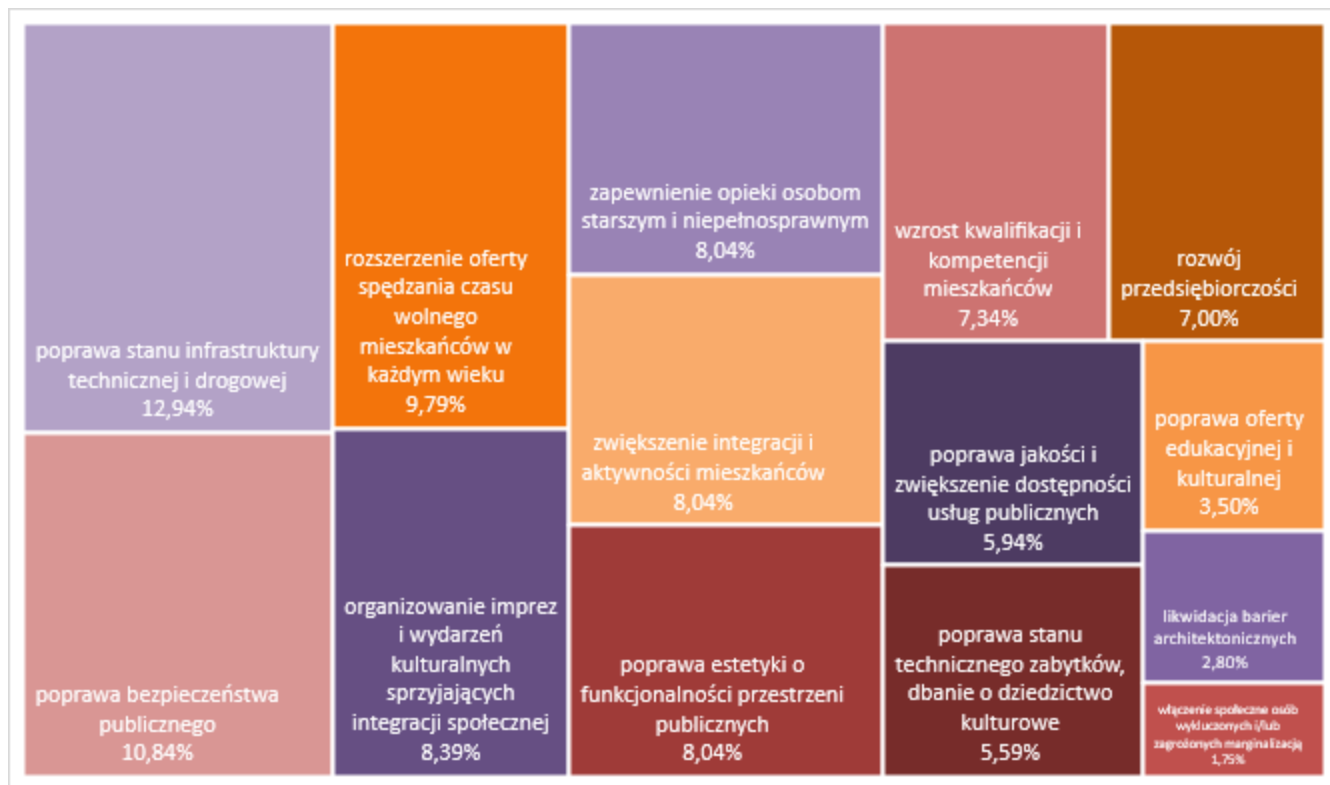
poprawa stanu infrastruktury technicznej i drogowej 12,94%

poprawa bezpieczeństwa publicznego 10,84%

rozszerzenie oferty spędzania czasu wolnego mieszkańców w każdym wieku 9,79%

organizowanie imprez i wydarzeń kulturalnych sprzyjających integracji społecznej 8,39%

zapewnienie opieki osobom starszym i niepełnosprawnym 8,04%

zwiększenie integracji i aktywności mieszkańców 8,04%

poprawa estetyki o funkcjonalności przestrzeni publicznych 8,04%

wzrost kwalifikacji i kompetencji mieszkańców 7,34%

rozwój przedsiębiorczości 7,00%

poprawa jakości i zwiększenie dostępności usług publicznych 5,94%

poprawa oferty edukacyjnej i kulturalnej 3,50%

poprawa stanu technicznego zabytków, dbanie o dziedzictwo kulturowe 5,59%

likwidacja barier architektonicznych 2,80%

włączenie społeczne osób wykluczonych i/lub zagrożonych marginalizacją 1,75%